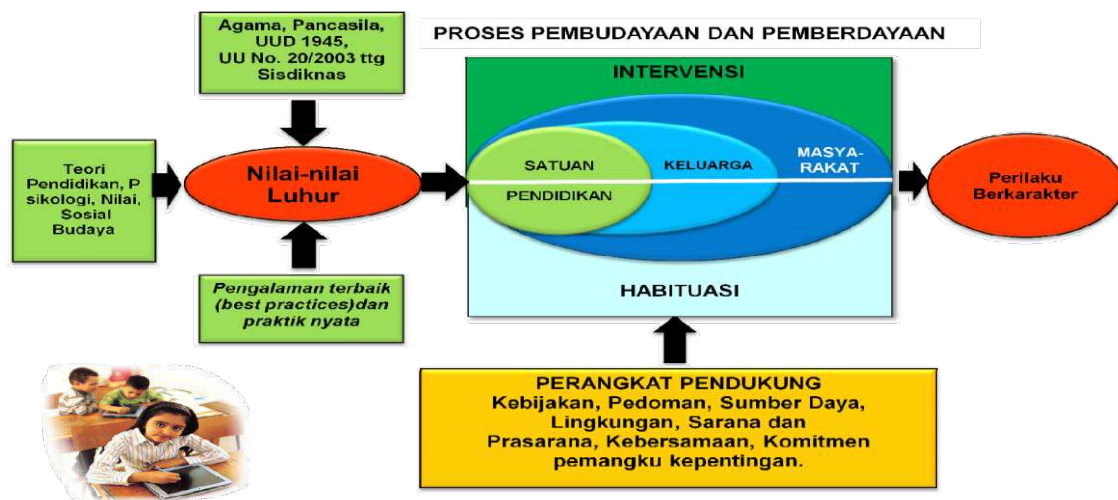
Agama, Pancasila, UUD 1945, UU No. 20/2003 ttg Sisdiknas

PROSES PEMBUDAYAAN DAN PEMBERDAYAAN

Teori Pendidikan, Psikologi, Nilai, Sosial Budaya

Nilai-nilai Luhur

Pengalaman terbaik (best practices)dan praktik nyata

INTERVENSI

SATUAN

PENDIDIKAN

KELUARGA

MASYA-RAKAT

HABITUASI

Perilaku Berkarakter

PERANGKAT PENDUKUNG
Kebijakan, Pedoman, Sumber Daya, Lingkungan, Sarana dan Prasarana, Kebersamaan, Komitmen pemangku kepentingan.